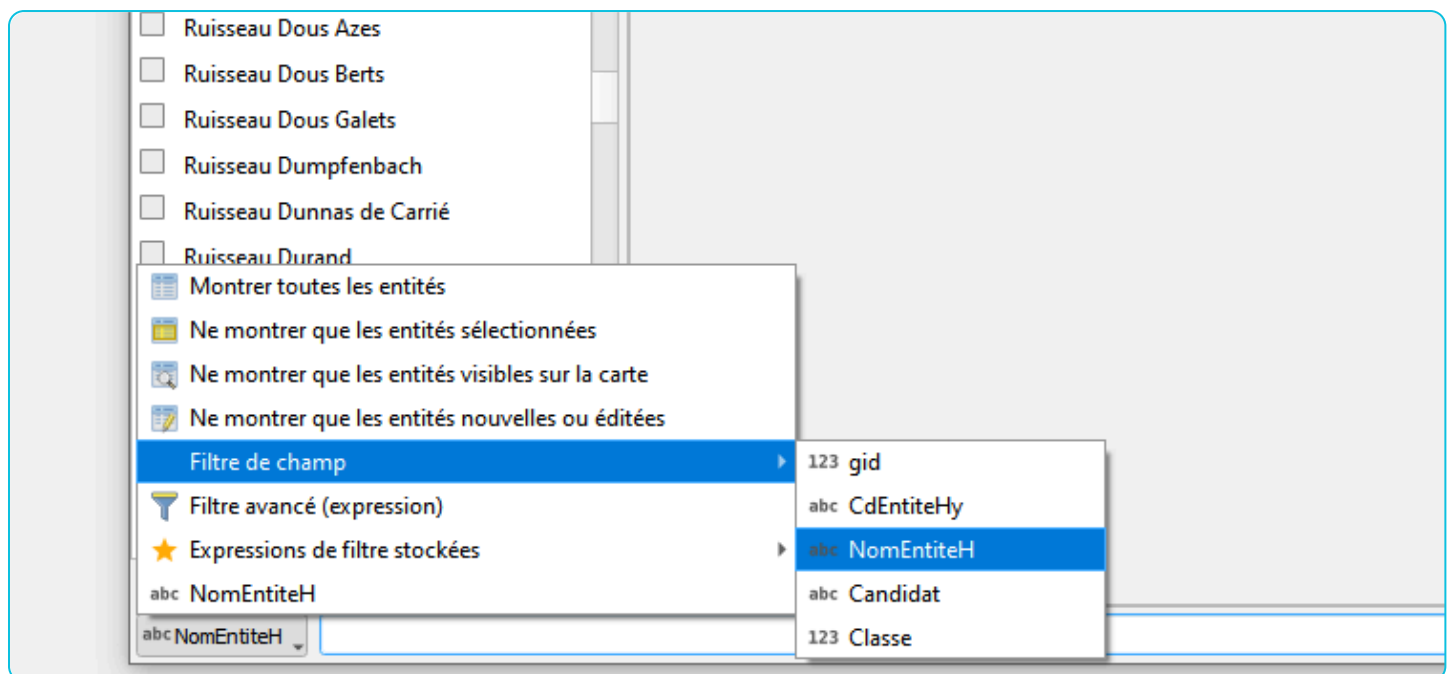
Ruisseau Dous Azes
Ruisseau Dous Berts
Ruisseau Dous Galets
Ruisseau Dumpfenbach
Ruisseau Dunnas de Carrié
Ruisseau Durand

Montrer toutes les entités
Ne montrer que les entités sélectionnées
Ne montrer que les entités visibles sur la carte
Ne montrer que les entités nouvelles ou éditées
Filtre de champ
Filtre avancé (expression)
Expressions de filtre stockées
abc NomEntiteH

123 gid
abc CdEntiteHy
abc NomEntiteH
abc Candidat
123 Classe

abc NomEntiteH